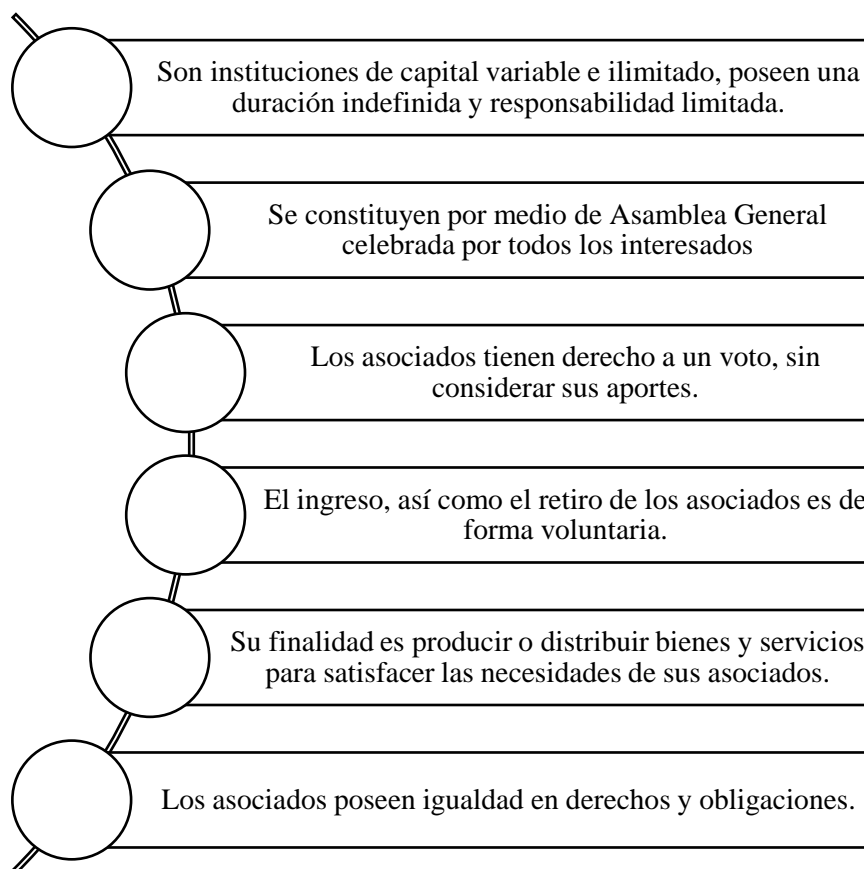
Son instituciones de capital variable e ilimitado, poseen una duración indefinida y responsabilidad limitada.

Se constituyen por medio de Asamblea General celebrada por todos los interesados

Los asociados tienen derecho a un voto, sin considerar sus aportes.

El ingreso, así como el retiro de los asociados es de forma voluntaria.

Su finalidad es producir o distribuir bienes y servicios para satisfacer las necesidades de sus asociados.

Los asociados poseen igualdad en derechos y obligaciones.